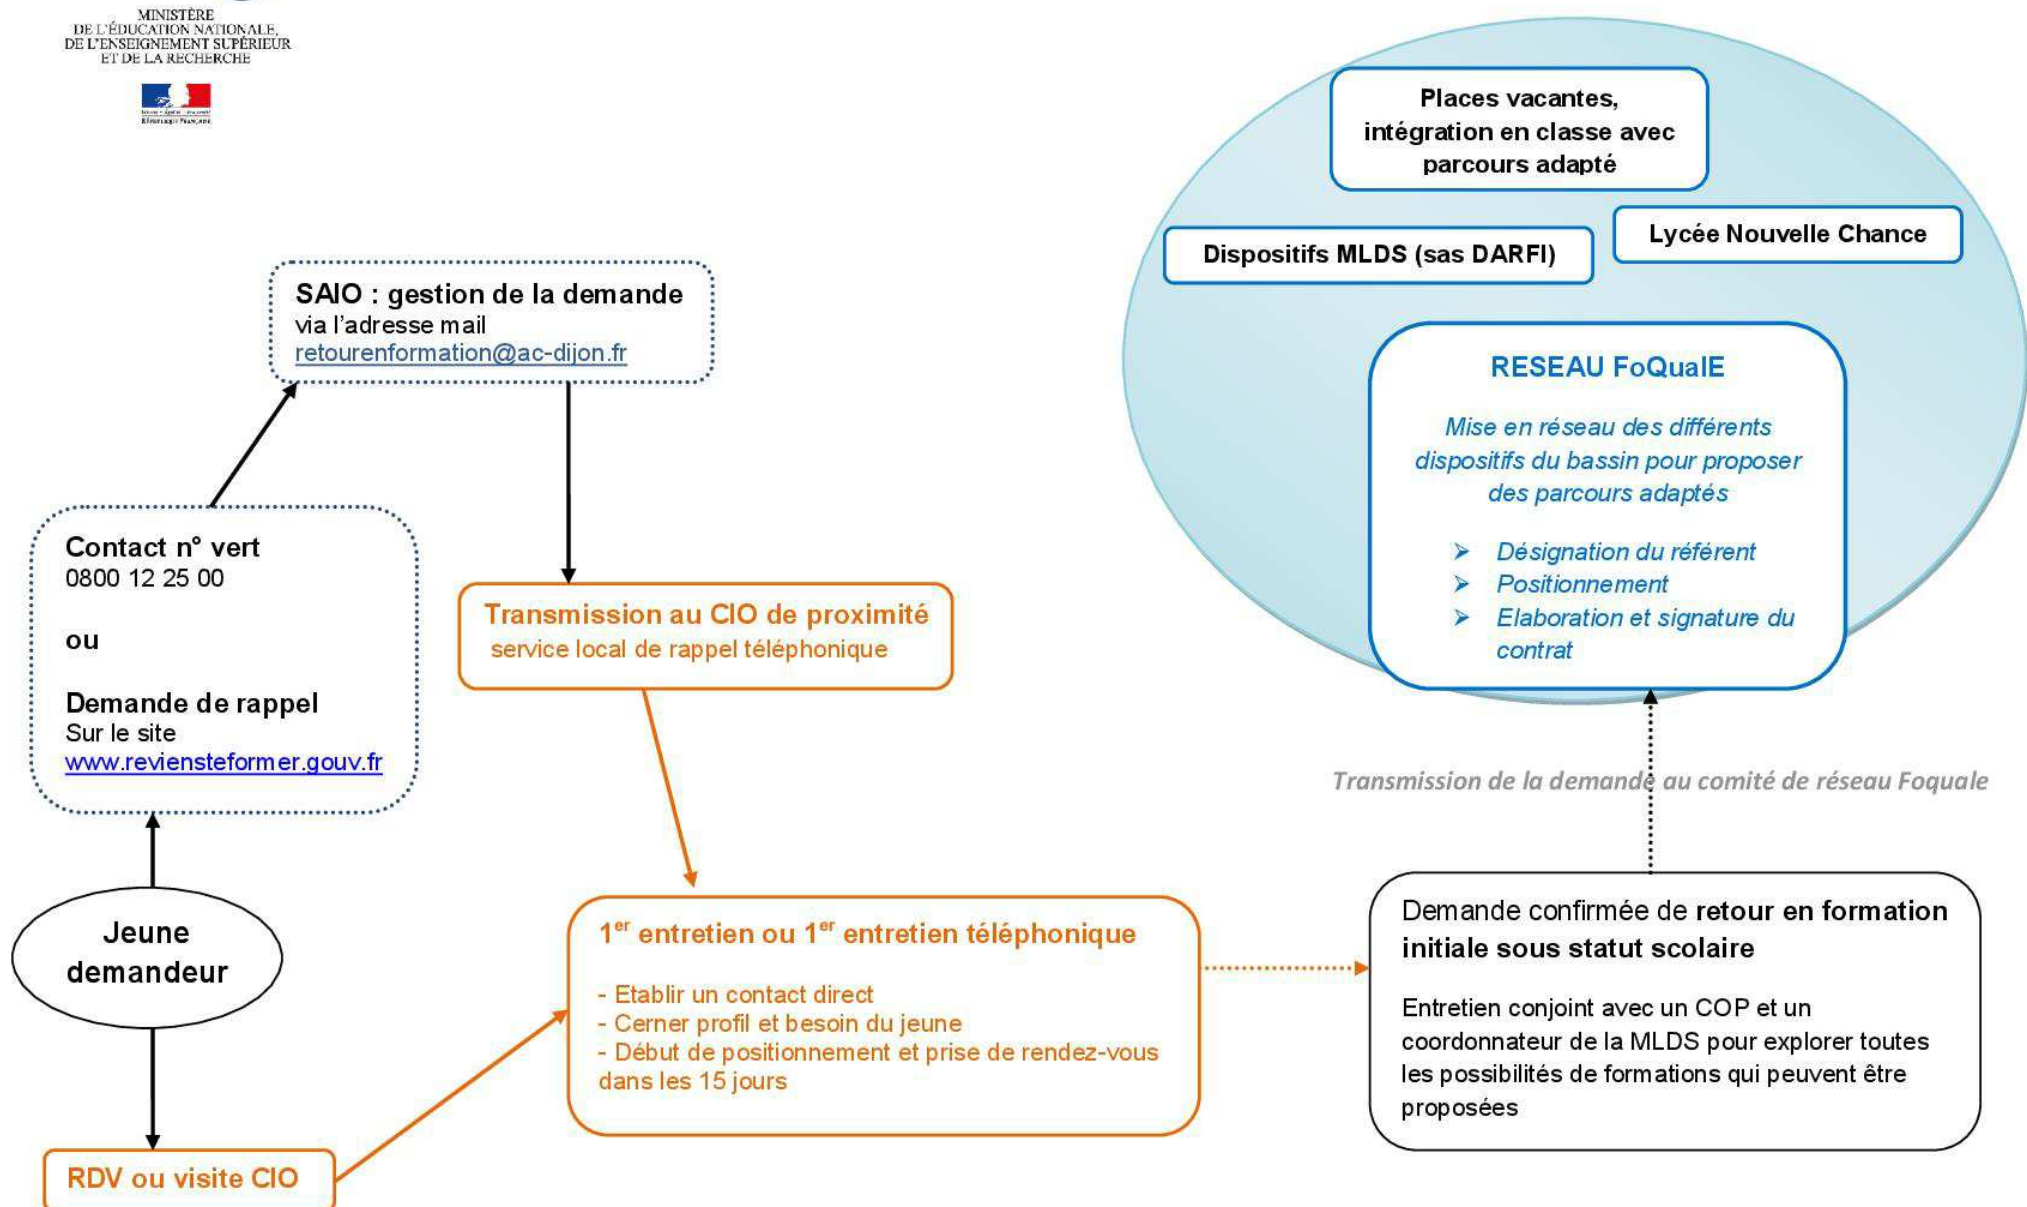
MINISTÈRE
DE L'ÉDUCATION NATIONALE,
DE L'ENSEIGNEMENT SUPÉRIEUR
ET DE LA RECHERCHE

Places vacantes, intégration en classe avec parcours adapté

Dispositifs MLDS (sas DARFI)

Lycée Nouvelle Chance

RESEAU FoQualE

Mise en réseau des différents dispositifs du bassin pour proposer des parcours adaptés

➢ Désignation du référent
➢ Positionnement
➢ Elaboration et signature du contrat

SAIO : gestion de la demande
via l'adresse mail
retourenformation@ac-dijon.fr

Contact n° vert
0800 12 25 00

ou

Demande de rappel
Sur le site
www.reviensteformer.gouv.fr

Transmission au CIO de proximité
service local de rappel téléphonique

Transmission de la demande au comité de réseau Foquale

Jeune demandeur

1$^{er}$ entretien ou 1$^{er}$ entretien téléphonique

- Etablir un contact direct
- Cerner profil et besoin du jeune
- Début de positionnement et prise de rendez-vous dans les 15 jours

Demande confirmée de retour en formation initiale sous statut scolaire

Entretien conjoint avec un COP et un coordonnateur de la MLDS pour explorer toutes les possibilités de formations qui peuvent être proposées

RDV ou visite CIO